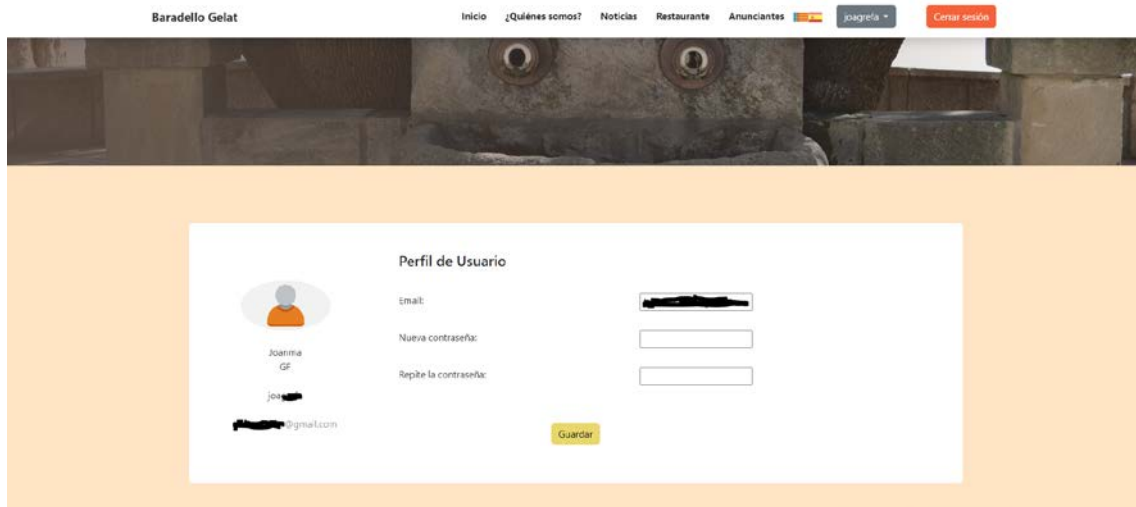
Baradello Gelat

Inicio ¿Quiénes somos? Noticias Restaurante Anunciantes

joagrela ▾

Cerrar sesión

Perfil de Usuario

Email:

Nueva contraseña:

Repite la contraseña:

Guardar

Joanma
GF

joa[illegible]

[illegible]@gmail.com